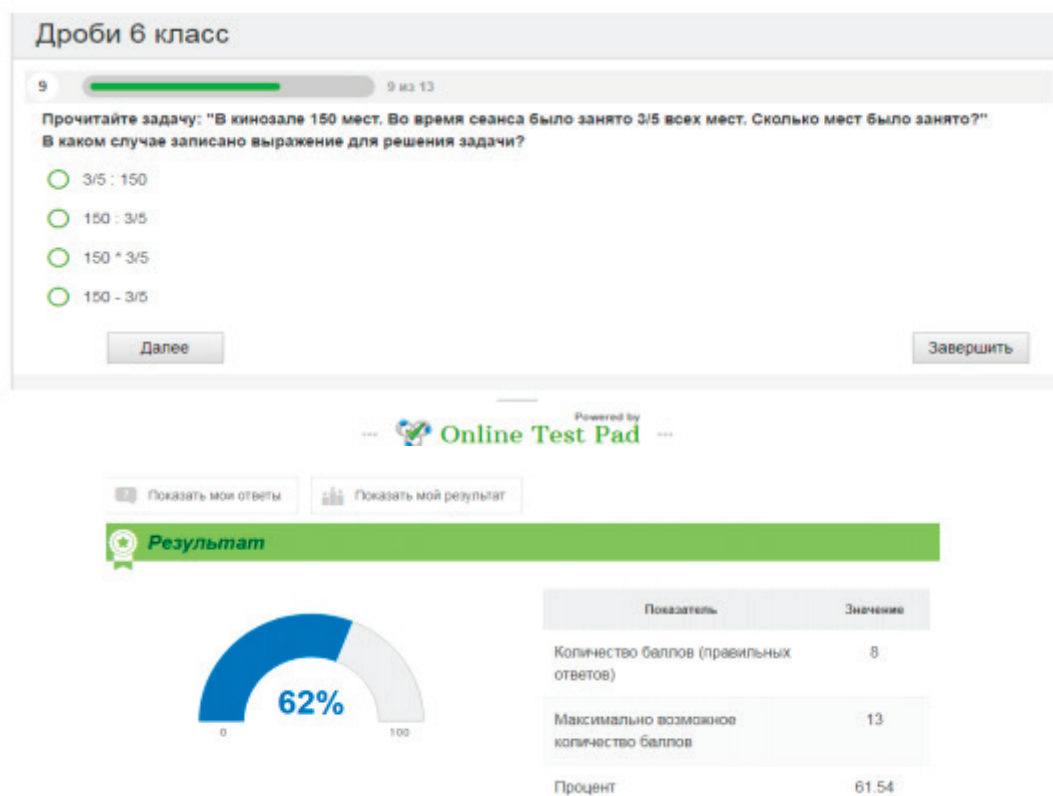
Дроби 6 класс

9

9 из 13

Прочитайте задачу: "В кинозале 150 мест. Во время сеанса было занято 3/5 всех мест. Сколько мест было занято?" В каком случае записано выражение для решения задачи?

3/5 : 150

150 : 3/5

150 * 3/5

150 - 3/5

Далее

Завершить

Powered by
Online Test Pad

Показать мои ответы

Показать мой результат

Результат

62%

0

100

| Показатель | Значение |
|---|---|
| Количество баллов (правильных ответов) | 8 |
| Максимально возможное количество баллов | 13 |
| Процент | 61.54 |